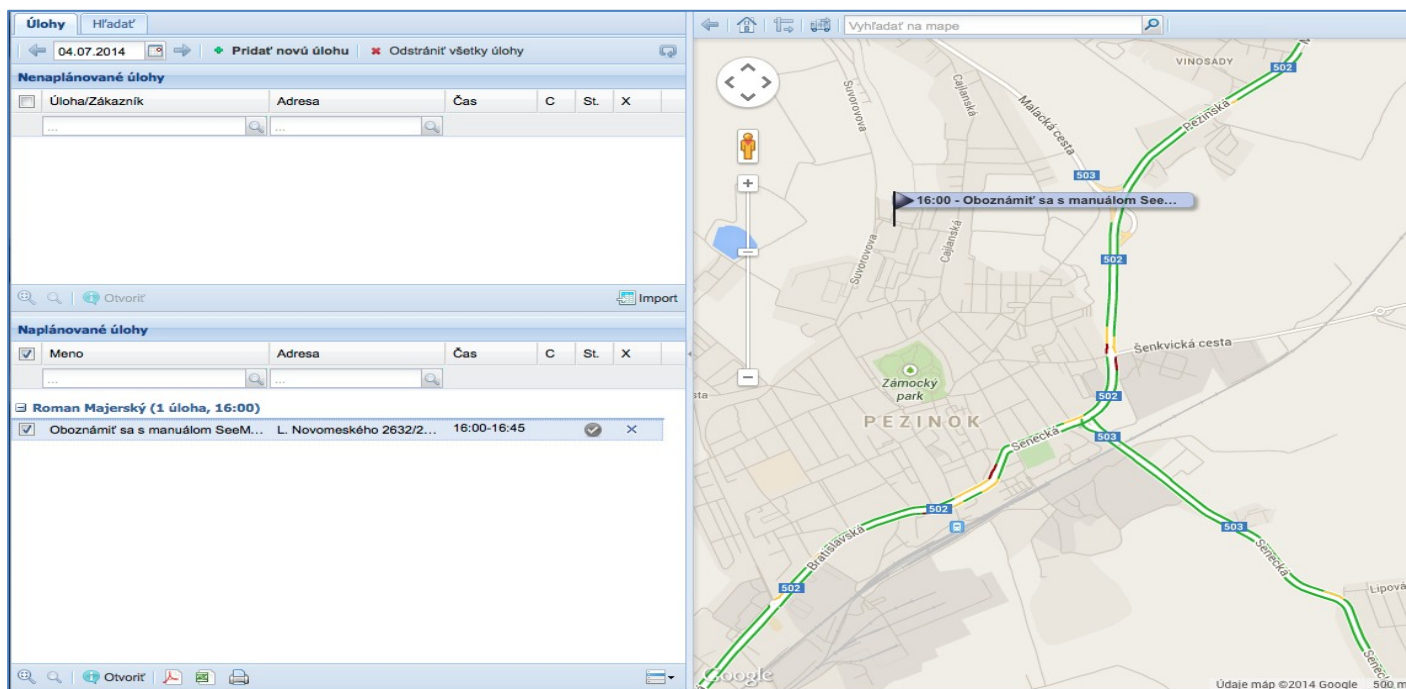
Úlohy Hľadať

04.07.2014 Pridať novú úlohu Odstrániť všetky úlohy

Nenaplánované úlohy

| | Úloha/Zákazník | Adresa | Čas | C | St. | X |
|---|---|---|---|---|---|---|
| | ... | ... | | | | |

Otvoriť Import

Naplánované úlohy

| | Meno | Adresa | Čas | C | St. | X |
|---|---|---|---|---|---|---|
| | ... | ... | | | | |

Roman Majerský (1 úloha, 16:00)

| | Oboznámiť sa s manuálom SeeM... | L. Novomeského 2632/2... | 16:00-16:45 | | | × |
|---|---|---|---|---|---|---|

Otvoriť

Vyhľadať na mape

VINOSADY
502
Suvorovova
Cajlanská
Malacká cesta
Pezinská
503
16:00 - Oboznámiť sa s manuálom See...
Cajlanská
Suvorovova
502
Šenkvická cesta
Zámocký park
sta
502
PEZINOK
Senecká
503
502
Bratislavská
503
Senecká
502
Lipová
Senecká
Google
Údaje máp ©2014 Google 500 m